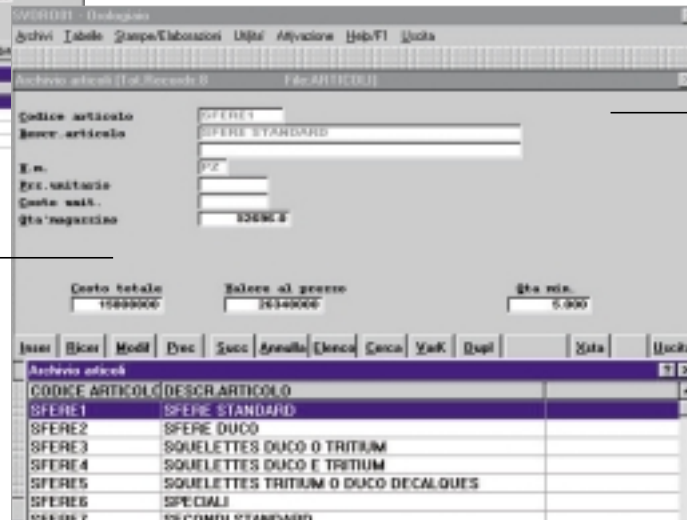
SVOROR - Orologiaio

Archivi Tabelle Stampe/Elaborazioni Utilita' Attivazione Help/F1 Uscita

Archivio articoli [Tot.Records 8] File:ARTICOLI

Codice articolo SFERE1
Descr.articolo SFERE STANDARD

U.m. PZ
Prz.unitario
Costo unit.
Qta'magazzino 82696.0

Costo totale 15000000
Valore al prezzo 26340000
Qta min. 5.000

Inser Ricer Modif Prec Succ Annulla Elenco Cerca VaiK Dupl Vista Uscita

Archivio articoli

| CODICE ARTICOLO | DESCR.ARTICOLO |
|---|---|
| SFERE1 | SFERE STANDARD |
| SFERE2 | SFERE DUCO |
| SFERE3 | SQUELETTES DUCO O TRITIUM |
| SFERE4 | SQUELETTES DUCO E TRITIUM |
| SFERE5 | SQUELETTES TRITIUM O DUCO DECALQUES |
| SFERE6 | SPECIALI |
| SFERE7 | SECONDI STANDARD |